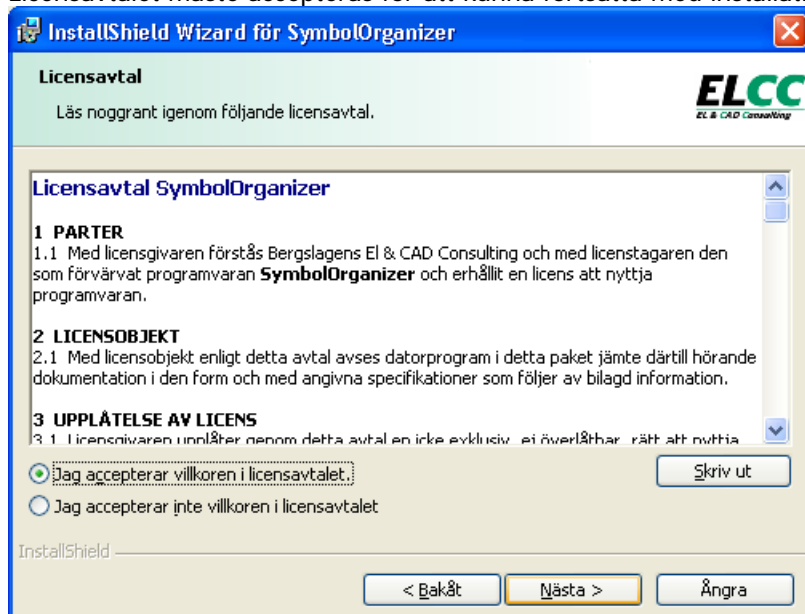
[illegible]

InstallShield Wizard för SymbolOrganizer

Licensavtal

Läs noggrant igenom följande licensavtal.

ELCC
EL & CAD Consulting

Licensavtal SymbolOrganizer

1 PARTER
1.1 Med licensgivaren förstås Bergslagens El & CAD Consulting och med licenstagaren den som förvärvat programvaran **SymbolOrganizer** och erhållit en licens att nyttja programvaran.

2 LICENSOBJEKT
2.1 Med licensobjekt enligt detta avtal avses datorprogram i detta paket jämte därtill hörande dokumentation i den form och med angivna specifikationer som följer av bilagd information.

3 UPPLÅTELSE AV LICENS
3.1 Licensgivaren upplåter genom detta avtal en icke exklusiv, ej överlåtbar, rätt att nyttja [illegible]

Jag accepterar villkoren i licensavtalet.

Jag accepterar inte villkoren i licensavtalet

Skriv ut

InstallShield

< Bakåt

Nästa >

Ångra